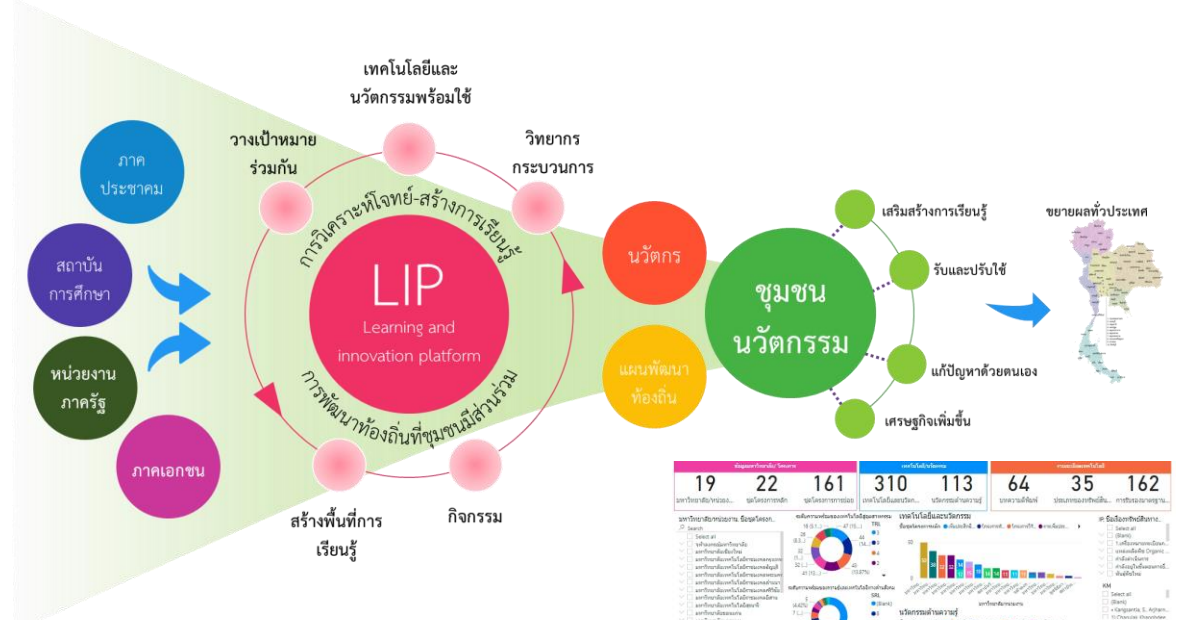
ภาคประชาคม

สถาบันการศึกษา

หน่วยงานภาครัฐ

ภาคเอกชน

เทคโนโลยีและนวัตกรรมพร้อมใช้

วางเป้าหมายร่วมกัน

วิทยากรกระบวนการ

การวิเคราะห์โจทย์-สร้างการเรียนรู้

LIP

Learning and innovation platform

การพัฒนาท้องถิ่นที่ชุมชนมีส่วนร่วม

สร้างพื้นที่การเรียนรู้

กิจกรรม

นวัตกร

แผนพัฒนาท้องถิ่น

ชุมชนนวัตกรรม

เสริมสร้างการเรียนรู้

รับและปรับใช้

แก้ปัญหาด้วยตนเอง

เศรษฐกิจเพิ่มขึ้น

ขยายผลทั่วประเทศ

| 19 | 22 | 161 | 310 | 113 | 64 | 35 | 162 |
|---|---|---|---|---|---|---|---|

เทคโนโลยีและนวัตกรรม

นวัตกรรมด้านความรู้

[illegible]